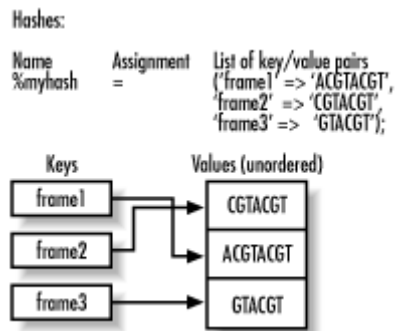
Hashes:

| Name | Assignment | List of key/value pairs |
|---|---|---|
| %myhash | = | ('frame1' => 'ACGTACGT', |
| | | 'frame2' => 'CGTACGT', |
| | | 'frame3' => 'GTACGT'); |

Keys

Values (unordered)

frame1

frame2

frame3

CGTACGT

ACGTACGT

GTACGT